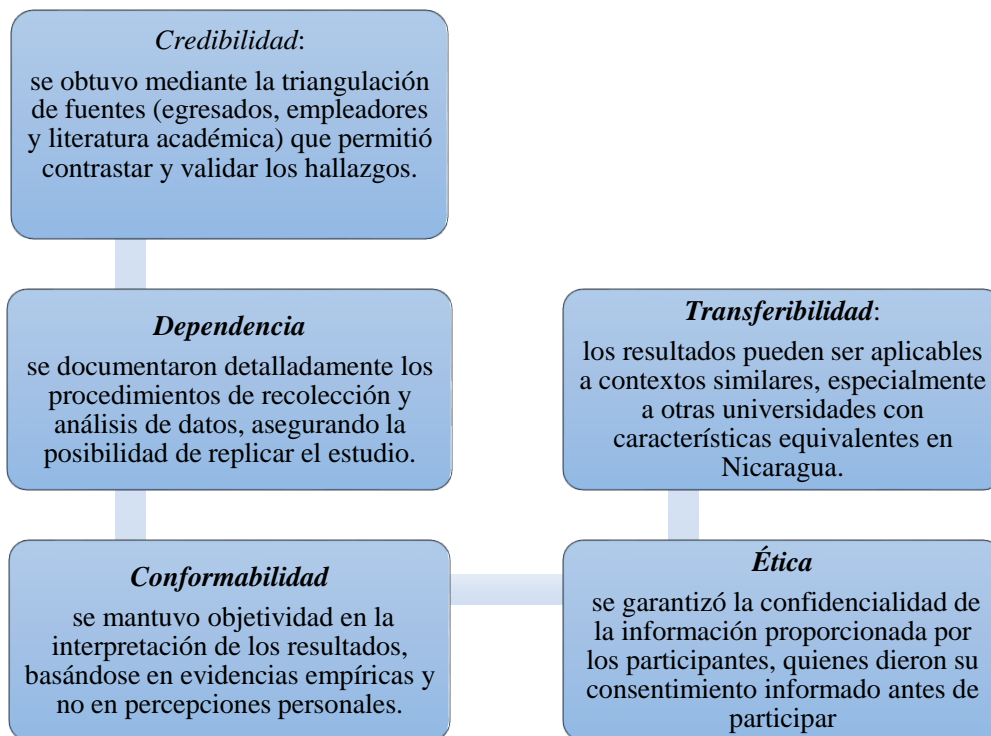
*Credibilidad*:

se obtuvo mediante la triangulación de fuentes (egresados, empleadores y literatura académica) que permitió contrastar y validar los hallazgos.

***Dependencia***

se documentaron detalladamente los procedimientos de recolección y análisis de datos, asegurando la posibilidad de replicar el estudio.

***Conformabilidad***

se mantuvo objetividad en la interpretación de los resultados, basándose en evidencias empíricas y no en percepciones personales.

***Transferibilidad***:

los resultados pueden ser aplicables a contextos similares, especialmente a otras universidades con características equivalentes en Nicaragua.

***Ética***

se garantizó la confidencialidad de la información proporcionada por los participantes, quienes dieron su consentimiento informado antes de participar